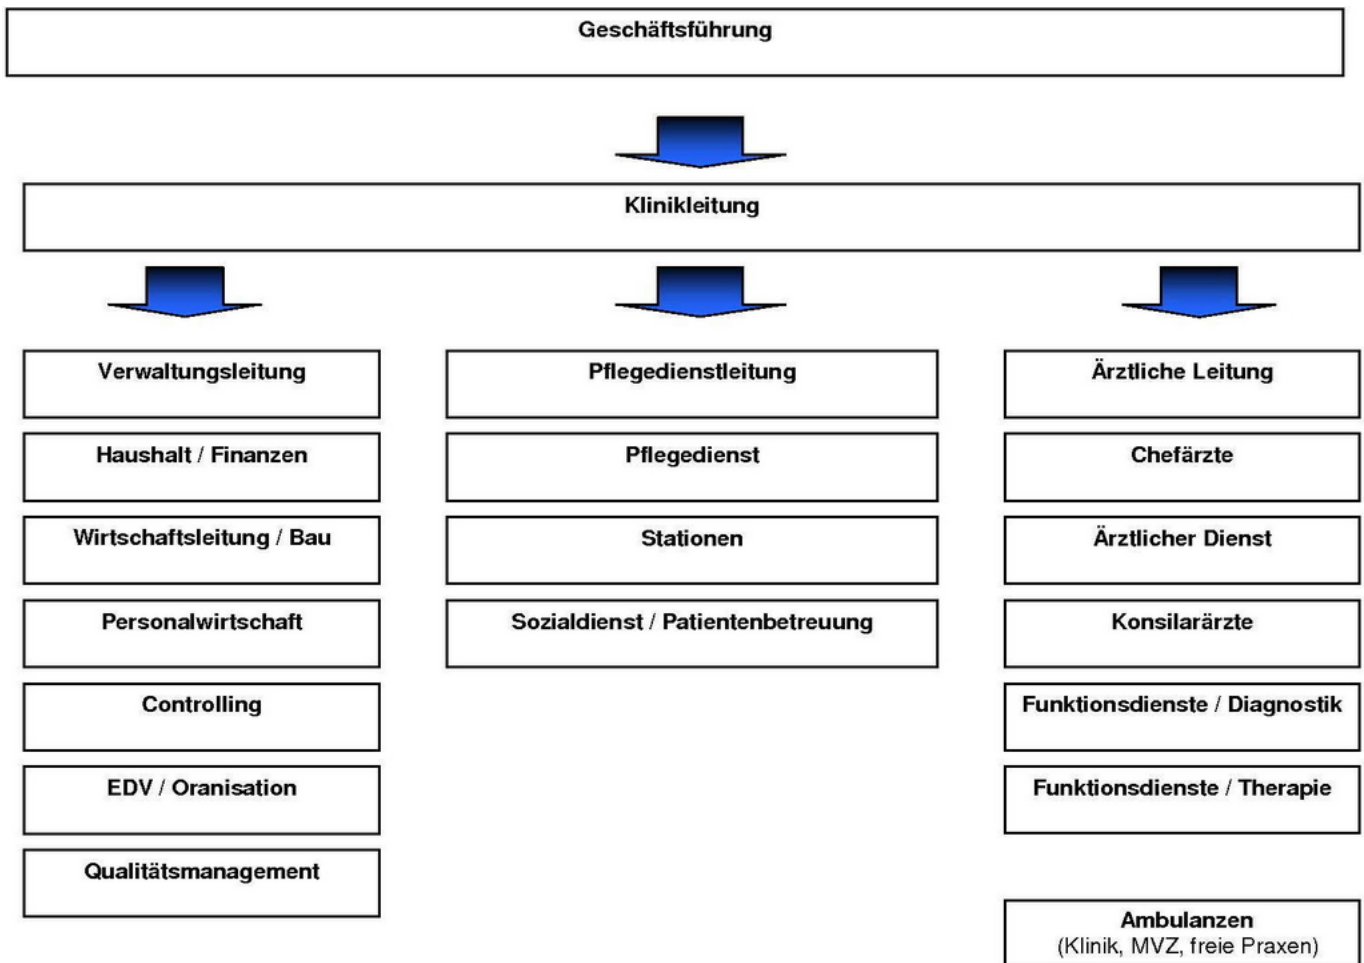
Geschäftsführung

Klinikleitung

Verwaltungsleitung

Haushalt / Finanzen

Wirtschaftsleitung / Bau

Personalwirtschaft

Controlling

EDV / Oranisation

Qualitätsmanagement

Pflegedienstleitung

Pflegedienst

Stationen

Sozialdienst / Patientenbetreuung

Ärztliche Leitung

Chefärzte

Ärztlicher Dienst

Konsilarärzte

Funktionsdienste / Diagnostik

Funktionsdienste / Therapie

Ambulanzen
(Klinik, MVZ, freie Praxen)